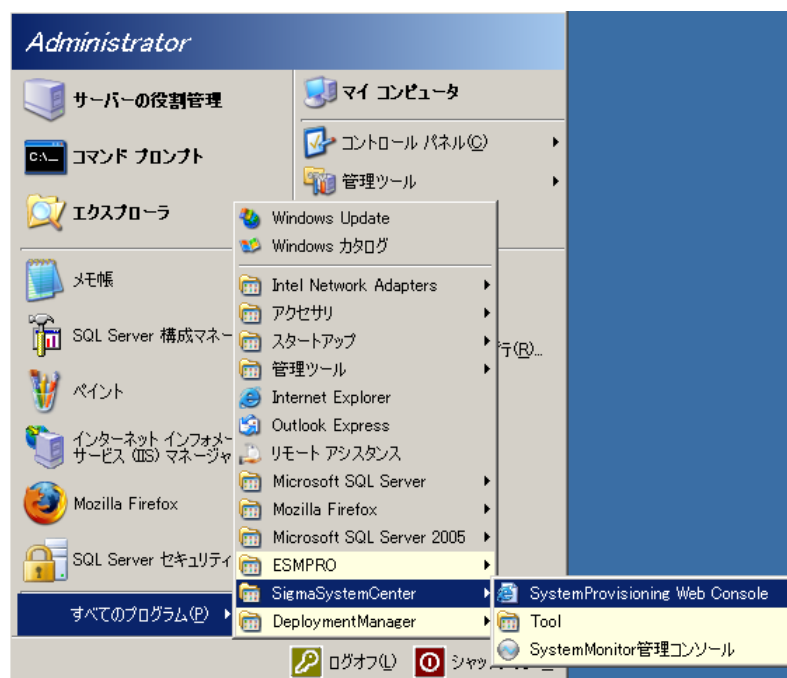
Administrator

サーバーの役割管理

コマンド プロンプト

エクスプローラ

メモ帳

SQL Server 構成マネー

ペイント

インターネット インフォメー
サービス (IIS) マネージャ

Mozilla Firefox

SQL Server セキュリティ

すべてのプログラム(P)

マイ コンピュータ

コントロール パネル(C)

管理ツール

行(R)...

Windows Update
Windows カタログ
Intel Network Adapters
アクセサリ
スタートアップ
管理ツール
Internet Explorer
Outlook Express
リモート アシスタンス
Microsoft SQL Server
Mozilla Firefox
Microsoft SQL Server 2005
ESMPRO
SigmaSystemCenter
DeploymentManager

SystemProvisioning Web Console
Tool
SystemMonitor管理コンソール

ログオフ(L)
シャッ